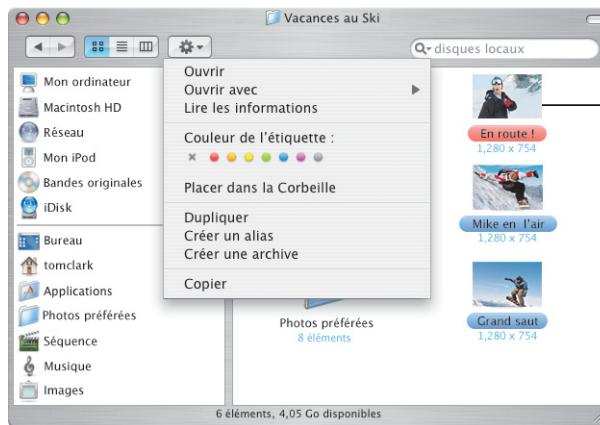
Vacances au Ski

disques locaux

Mon ordinateur
Macintosh HD
Réseau
Mon iPod
Bandes originales
iDisk

Bureau
tomclark
Applications
Photos préférées
Séquence
Musique
Images

Ouvrir
Ouvrir avec
Lire les informations

Couleur de l'étiquette :

Placer dans la Corbeille

Dupliquer
Créer un alias
Créer une archive

Copier

Photos préférées
8 éléments

En route !
1,280 x 754

Mike en l'air
1,280 x 754

Grand saut
1,280 x 754

6 éléments, 4,05 Go disponibles